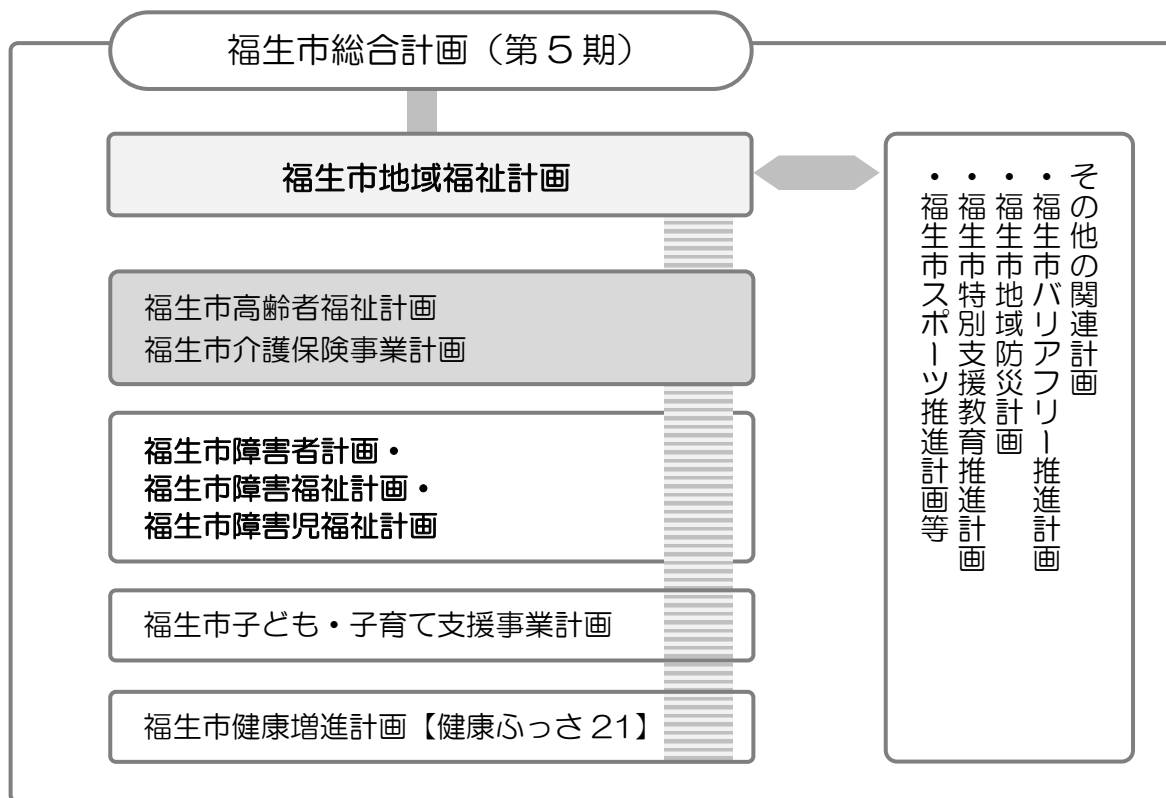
福生市総合計画（第５期）

福生市地域福祉計画

福生市高齢者福祉計画
福生市介護保険事業計画

福生市障害者計画・
福生市障害福祉計画・
福生市障害児福祉計画

福生市子ども・子育て支援事業計画

福生市健康増進計画【健康ふっさ21】

その他の関連計画
・福生市バリアフリー推進計画
・福生市地域防災計画
・福生市特別支援教育推進計画
・福生市スポーツ推進計画等